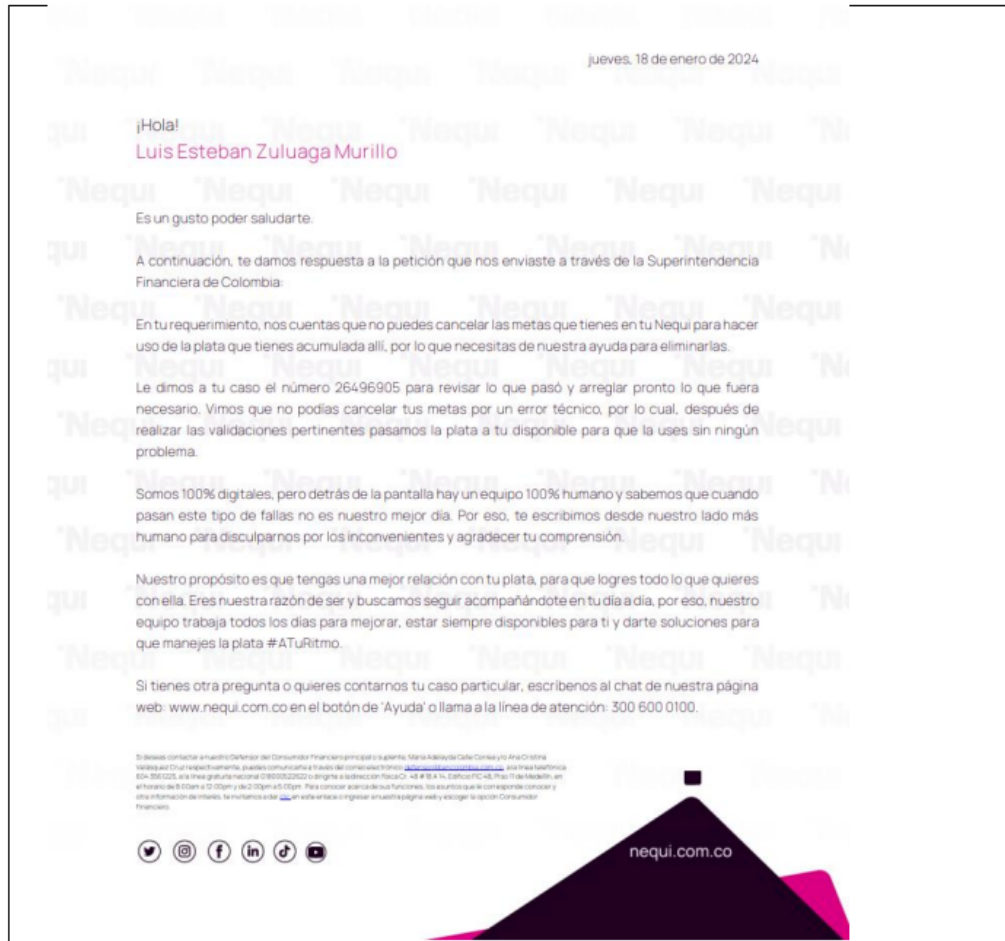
jueves, 18 de enero de 2024

¡Hola!
Luis Esteban Zuluaga Murillo

Es un gusto poder saludarte.

A continuación, te damos respuesta a la petición que nos enviaste a través de la Superintendencia Financiera de Colombia:

En tu requerimiento, nos cuentas que no puedes cancelar las metas que tienes en tu Nequi para hacer uso de la plata que tienes acumulada allí, por lo que necesitas de nuestra ayuda para eliminarlas.

Le dimos a tu caso el número 26496905 para revisar lo que pasó y arreglar pronto lo que fuera necesario. Vimos que no podías cancelar tus metas por un error técnico, por lo cual, después de realizar las validaciones pertinentes pasamos la plata a tu disponible para que la uses sin ningún problema.

Somos 100% digitales, pero detrás de la pantalla hay un equipo 100% humano y sabemos que cuando pasan este tipo de fallas no es nuestro mejor día. Por eso, te escribimos desde nuestro lado más humano para disculparnos por los inconvenientes y agradecer tu comprensión.

Nuestro propósito es que tengas una mejor relación con tu plata, para que logres todo lo que quieres con ella. Eres nuestra razón de ser y buscamos seguir acompañándote en tu día a día, por eso, nuestro equipo trabaja todos los días para mejorar, estar siempre disponibles para ti y darte soluciones para que manejes la plata #ATuRitmo.

Si tienes otra pregunta o quieres contarnos tu caso particular, escríbenos al chat de nuestra página web: www.nequi.com.co en el botón de 'Ayuda' o llama a la línea de atención: 300 600 0100.

Si deseas contactar a nuestro Defensor del Consumidor Financiero principal o suplente, María Adelayda Calle Correa y/o Ana Cristina Velásquez Cruz respectivamente, puedes comunicarte a través del correo electrónico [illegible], a la línea telefónica 604 3561225, a la línea gratuita nacional 018000522622 o dirigirte a la dirección física Cr. 48 # 18 A 14, Edificio FIC 48, Piso 11 de Medellín, en el horario de 8:00am a 12:00pm y de 2:00pm a 5:00pm. Para conocer acerca de sus funciones, los asuntos que le corresponde conocer y otra información de interés, te invitamos a dar clic en este enlace o ingresar a nuestra página web y escoger la opción Consumidor Financiero.

nequi.com.co